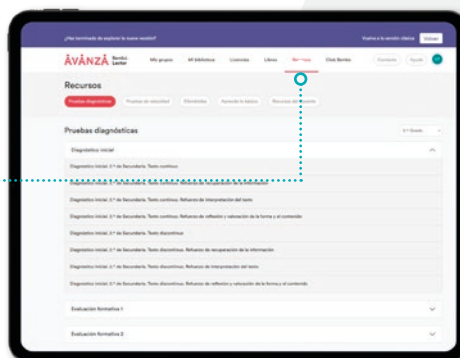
¿Has terminado de explorar la nueva versión? Vuelve a la versión clásica Volver

ÁVANZA Bambú Lector Mis grupos Mi biblioteca Licencias Libros Recursos Club Bambú Contacto Ayuda

Recursos

Pruebas diagnósticas Pruebas de velocidad Dinámicas Aprende lo básico Recursos del docente

Pruebas diagnósticas

Diagnóstico inicial

Diagnóstico inicial. 2.º de Secundaria. Texto continuo

Diagnóstico inicial. 2.º de Secundaria. Texto continuo. Refuerzo de recuperación de la información

Diagnóstico inicial. 2.º de Secundaria. Texto continuo. Refuerzo de interpretación del texto

Diagnóstico inicial. 2.º de Secundaria. Texto continuo. Refuerzo de reflexión y valoración de la forma y el contenido

Diagnóstico inicial. 2.º de Secundaria. Texto discontinuo

Diagnóstico inicial. 2.º de Secundaria. Texto discontinuo. Refuerzo de recuperación de la información

Diagnóstico inicial. 2.º de Secundaria. Texto discontinuo. Refuerzo de interpretación del texto

Diagnóstico inicial. 2.º de Secundaria. Texto discontinuo. Refuerzo de reflexión y valoración de la forma y el contenido

Evaluación formativa 1

Evaluación formativa 2